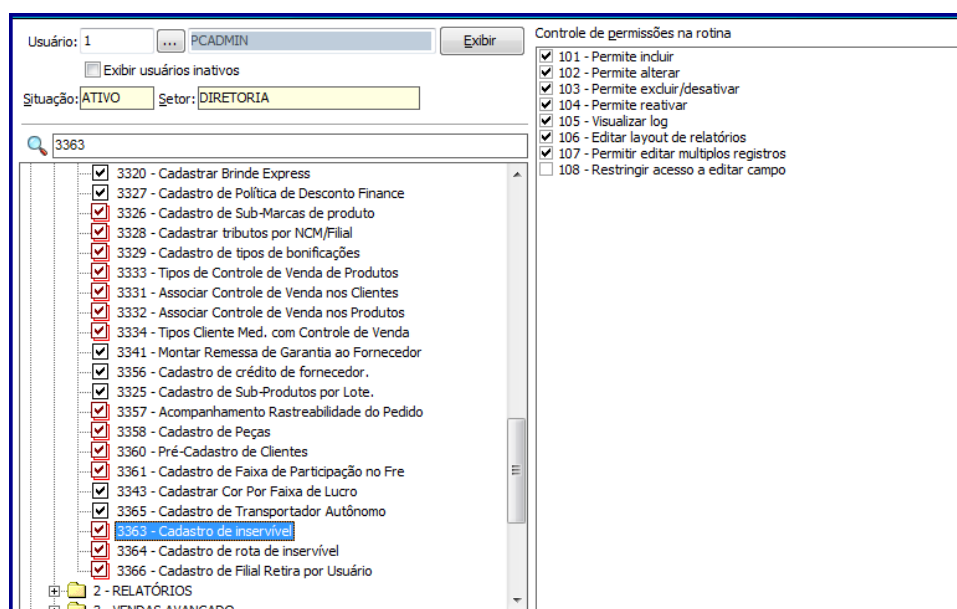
Usuário: 1 ... PCADMIN Exibir

Exibir usuários inativos

Situação: ATIVO Setor: DIRETORIA

3363

3320 - Cadastrar Brinde Express
3327 - Cadastro de Política de Desconto Finance
3326 - Cadastro de Sub-Marcas de produto
3328 - Cadastrar tributos por NCM/Filial
3329 - Cadastro de tipos de bonificações
3333 - Tipos de Controle de Venda de Produtos
3331 - Associar Controle de Venda nos Clientes
3332 - Associar Controle de Venda nos Produtos
3334 - Tipos Cliente Med. com Controle de Venda
3341 - Montar Remessa de Garantia ao Fornecedor
3356 - Cadastro de crédito de fornecedor.
3325 - Cadastro de Sub-Produtos por Lote.
3357 - Acompanhamento Rastreabilidade do Pedido
3358 - Cadastro de Peças
3360 - Pré-Cadastro de Clientes
3361 - Cadastro de Faixa de Participação no Fre
3343 - Cadastrar Cor Por Faixa de Lucro
3365 - Cadastro de Transportador Autônomo
3363 - Cadastro de inservível
3364 - Cadastro de rota de inservível
3366 - Cadastro de Filial Retira por Usuário
2 - RELATÓRIOS
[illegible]

Controle de permissões na rotina
101 - Permite incluir
102 - Permite alterar
103 - Permite excluir/desativar
104 - Permite reativar
105 - Visualizar log
106 - Editar layout de relatórios
107 - Permitir editar multiplos registros
108 - Restringir acesso a editar campo